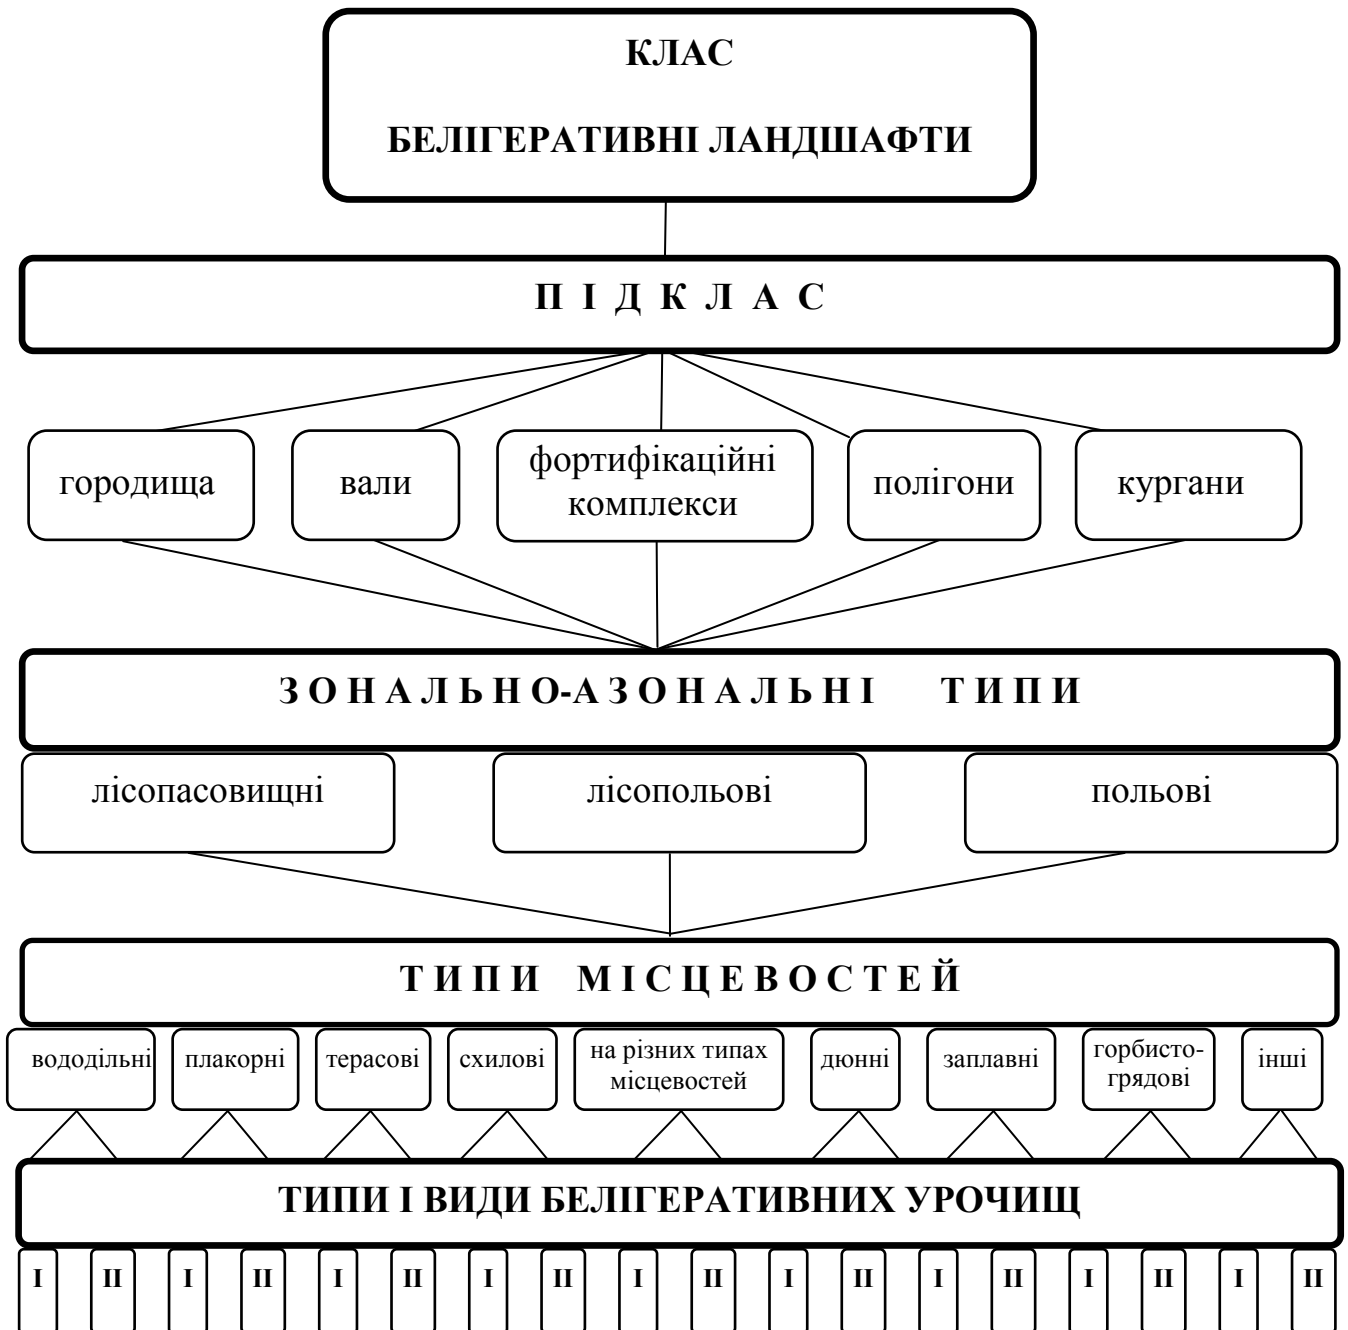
КЛАС

БЕЛІГЕРАТИВНІ ЛАНДШАФТИ

П І Д К Л А С

городища

вали

фортифікаційні комплекси

полігони

кургани

З О Н А Л Ь Н О-А З О Н А Л Ь Н І Т И П И

лісопасовищні

лісопольові

польові

Т И П И М І С Ц Е В О С Т Е Й

вододільні

плакорні

терасові

схилові

на різних типах місцевостей

дюнні

заплавні

горбисто-грядові

інші

ТИПИ І ВИДИ БЕЛІГЕРАТИВНИХ УРОЧИЩ

I II I II I II I II I II I II I II I II I II